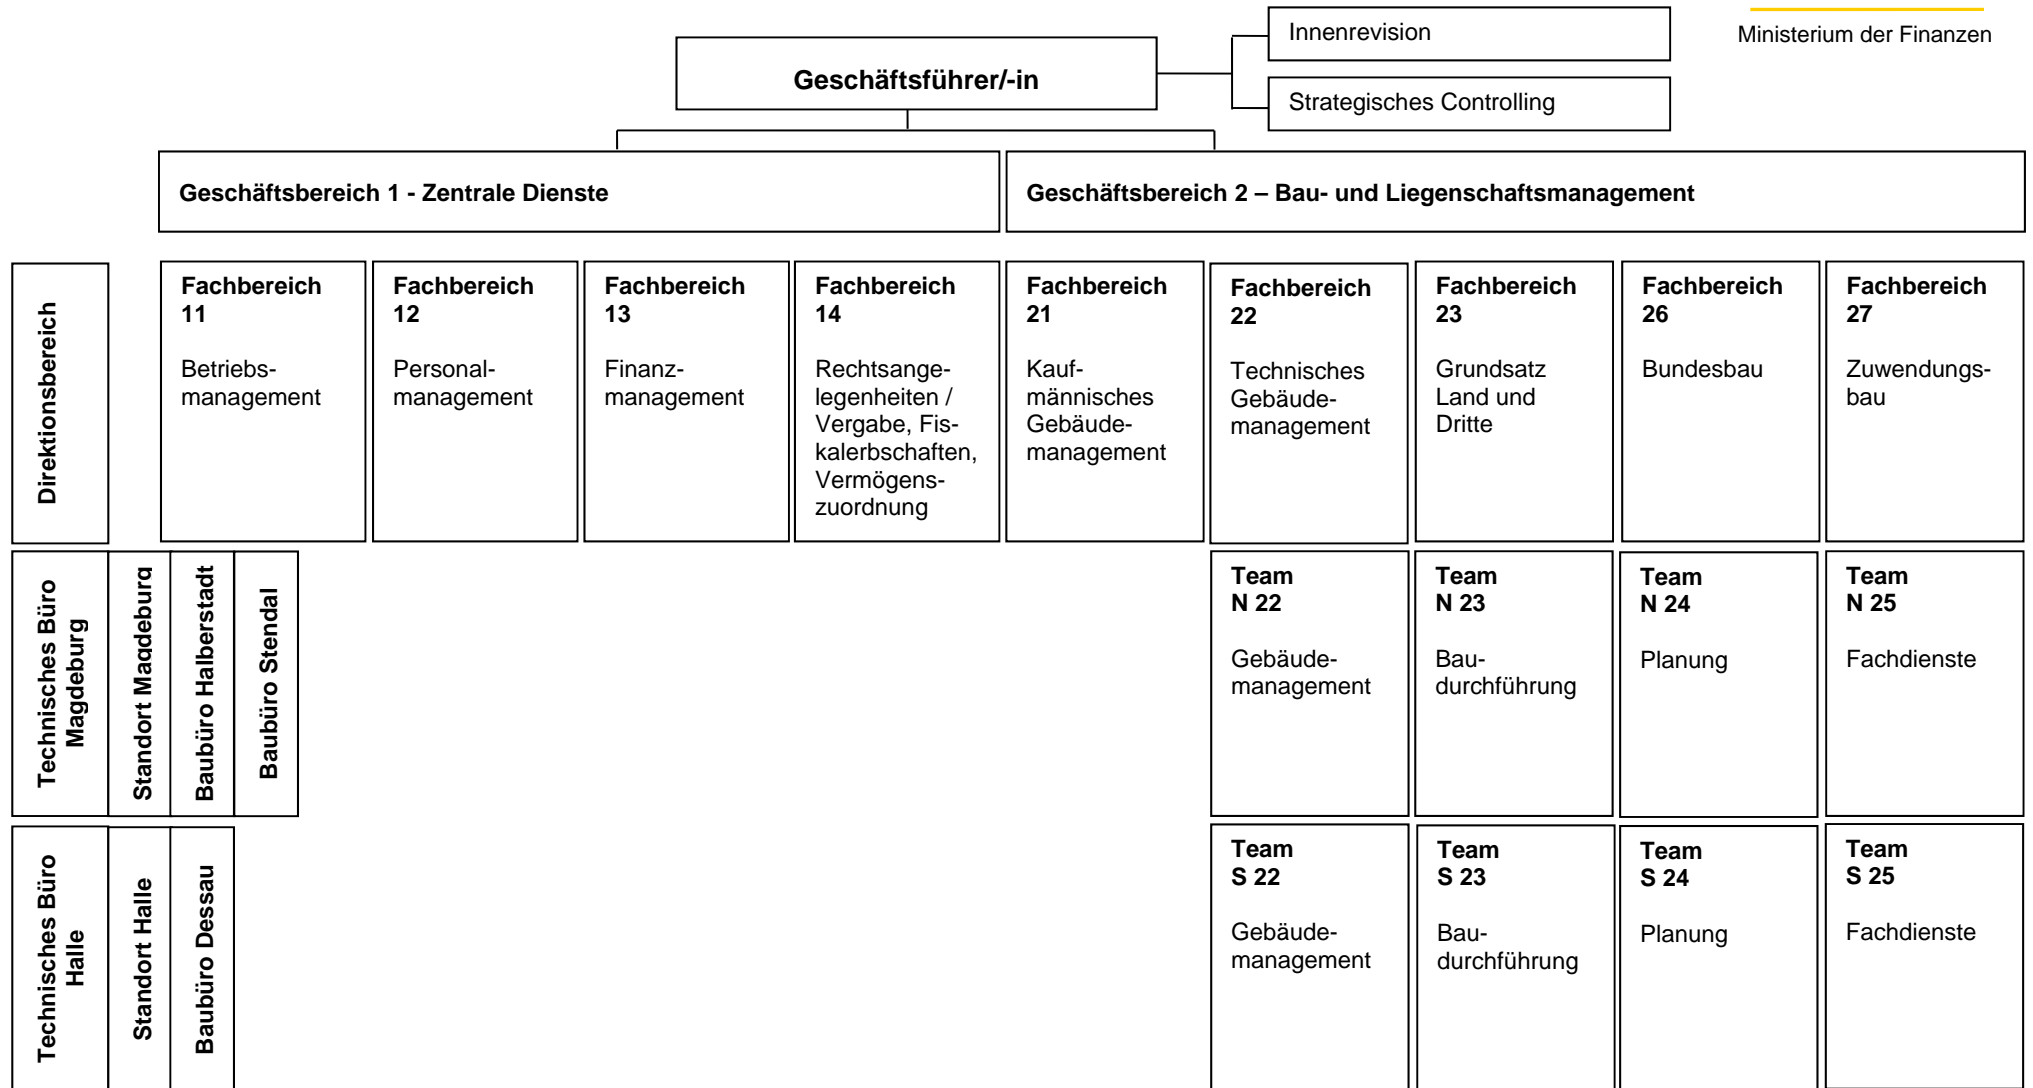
Ministerium der Finanzen

Geschäftsführer/-in

Innenrevision

Strategisches Controlling

Geschäftsbereich 1 - Zentrale Dienste

Geschäftsbereich 2 – Bau- und Liegenschaftsmanagement

Direktionsbereich

Fachbereich 11
Betriebsmanagement

Fachbereich 12
Personalmanagement

Fachbereich 13
Finanzmanagement

Fachbereich 14
Rechtsangelegenheiten / Vergabe, Fiskalerbschaften, Vermögenszuordnung

Fachbereich 21
Kaufmännisches Gebäudemanagement

Fachbereich 22
Technisches Gebäudemanagement

Fachbereich 23
Grundsatz Land und Dritte

Fachbereich 26
Bundesbau

Fachbereich 27
Zuwendungsbau

Technisches Büro Magdeburg

Standort Magdeburg

Baubüro Halberstadt

Baubüro Stendal

Team N 22
Gebäudemanagement

Team N 23
Baudurchführung

Team N 24
Planung

Team N 25
Fachdienste

Technisches Büro Halle

Standort Halle

Baubüro Dessau

Team S 22
Gebäudemanagement

Team S 23
Baudurchführung

Team S 24
Planung

Team S 25
Fachdienste